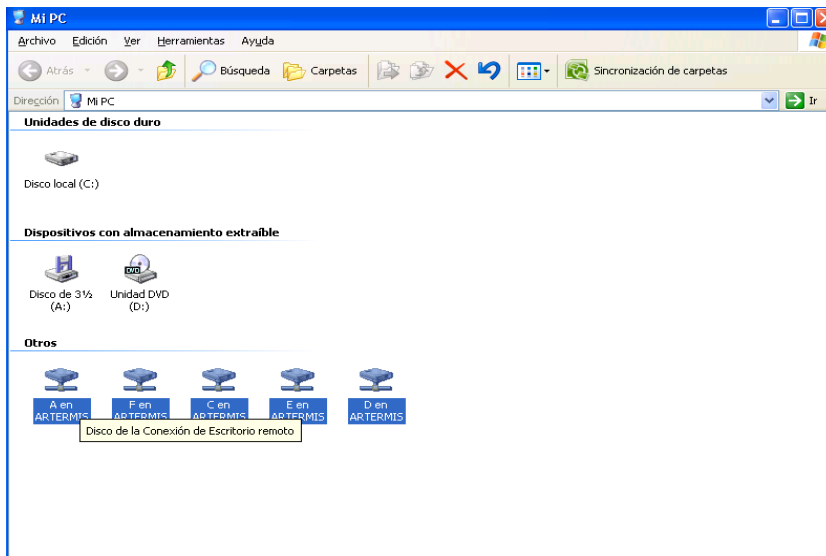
Mi PC

Archivo Edición Ver Herramientas Ayuda

Atrás Búsqueda Carpetas Sincronización de carpetas

Dirección Mi PC Ir

Unidades de disco duro

Disco local (C:)

Dispositivos con almacenamiento extraíble

Disco de 3½ (A:)

Unidad DVD (D:)

Otros

A en ARTERMIS

F en ARTERMIS

C en ARTERMIS

E en ARTERMIS

D en ARTERMIS

Disco de la Conexión de Escritorio remoto